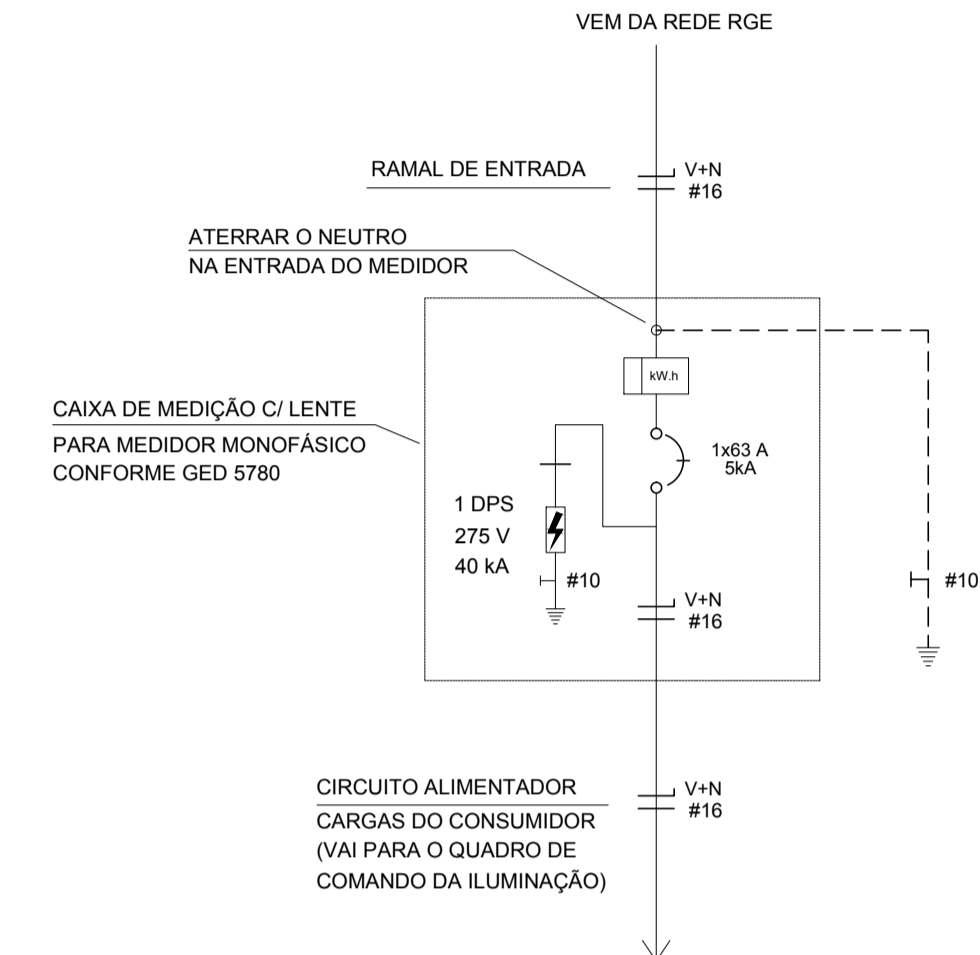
VEM DA REDE RGE

RAMAL DE ENTRADA

V+N
#16

ATERRAR O NEUTRO
NA ENTRADA DO MEDIDOR

kW.h

CAIXA DE MEDIÇÃO C/ LENTE
PARA MEDIDOR MONOFÁSICO
CONFORME GED 5780

1x63 A
5kA

1 DPS
275 V
40 kA

#10

V+N
#16

#10

CIRCUITO ALIMENTADOR
CARGAS DO CONSUMIDOR
(VAI PARA O QUADRO DE
COMANDO DA ILUMINAÇÃO)

V+N
#16